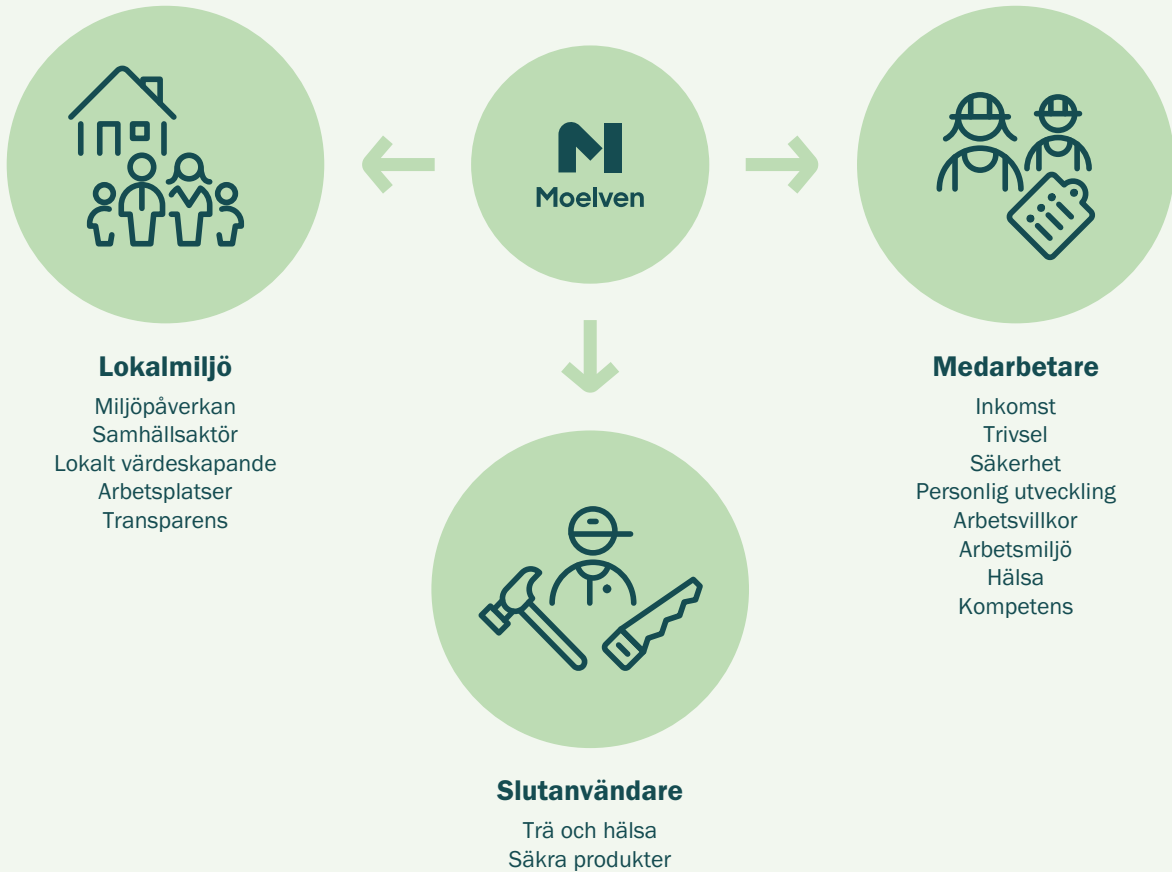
Moelven

Lokalmiljö

Miljöpåverkan
Samhällsaktör
Lokalt värdeskapande
Arbetsplatser
Transparens

Medarbetare

Inkomst
Trivsel
Säkerhet
Personlig utveckling
Arbetsvillkor
Arbetsmiljö
Hälsa
Kompetens

Slutanvändare

Trä och hälsa
Säkra produkter